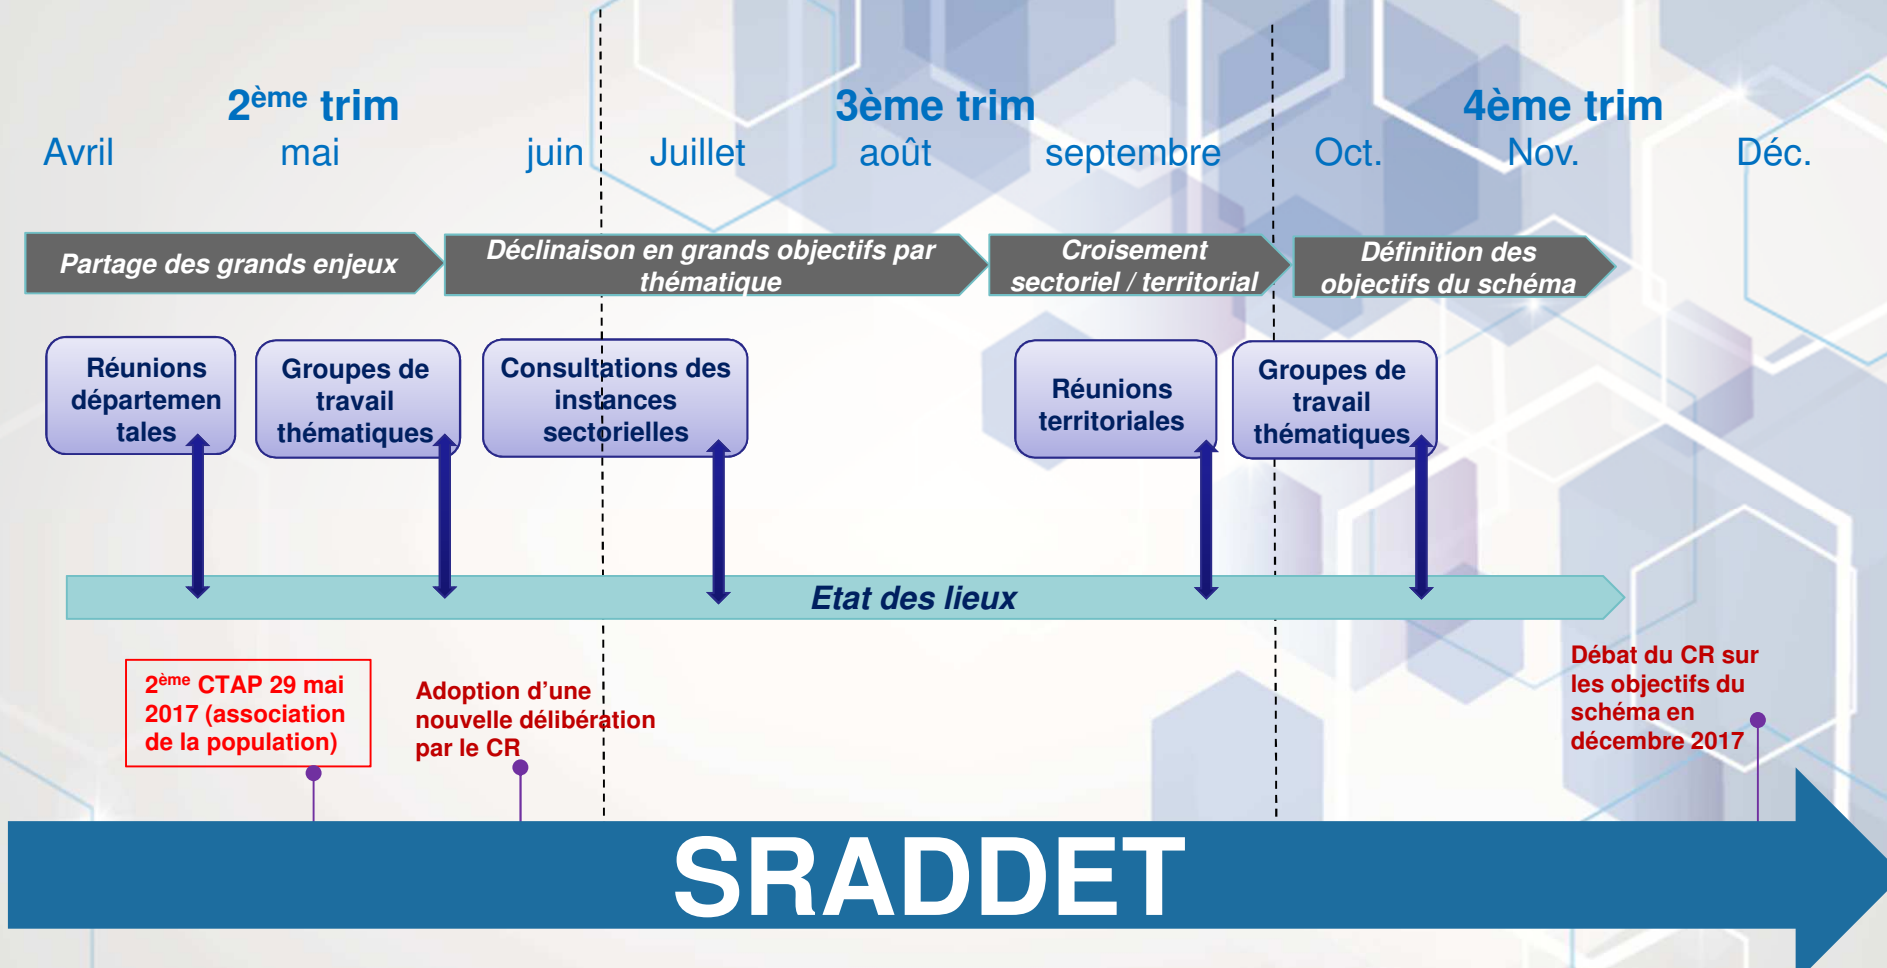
2$^{ème}$ trim
3ème trim
4ème trim

Avril mai juin Juillet août septembre Oct. Nov. Déc.

Partage des grands enjeux

Déclinaison en grands objectifs par thématique

Croisement sectoriel / territorial

Définition des objectifs du schéma

Réunions départementales

Groupes de travail thématiques

Consultations des instances sectorielles

Réunions territoriales

Groupes de travail thématiques

Etat des lieux

2$^{ème}$ CTAP 29 mai 2017 (association de la population)

Adoption d'une nouvelle délibération par le CR

Débat du CR sur les objectifs du schéma en décembre 2017

SRADDET